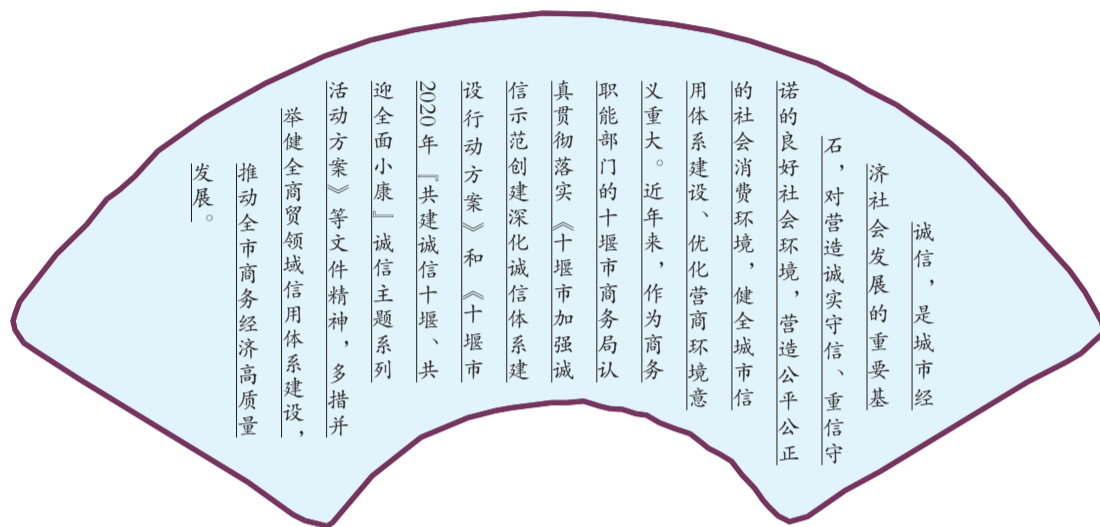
诚信，是城市经济社会发展的重要基石，对营造诚实守信、重信守诺的良好社会环境，营造公平公正的社会消费环境，健全城市信用体系建设、优化营商环境意义重大。近年来，作为商务职能部门的十堰市商务局认真贯彻落实《十堰市加强诚信示范创建深化诚信体系建设行动方案》和《十堰市2020年『共建诚信十堰、共迎全面小康』诚信主题系列活动方案》等文件精神，多措并举健全商贸领域信用体系建设，推动全市商务经济高质量发展。